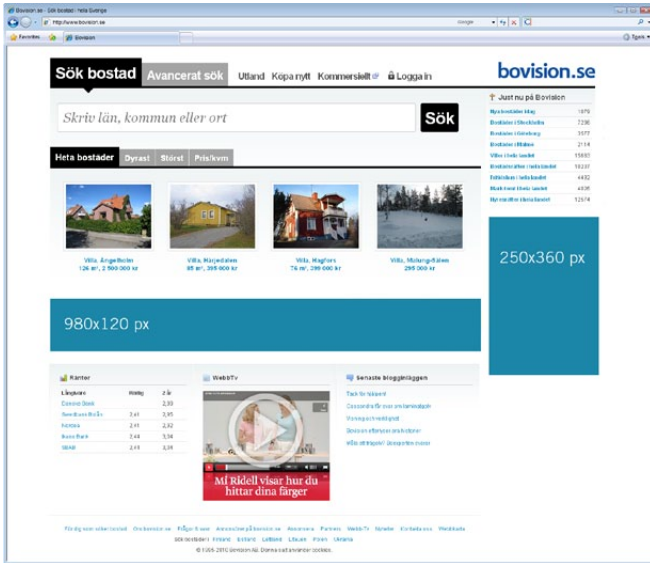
Bovision.se - Sök bostad i hela Sverige

http://www.bovision.se

Google

Favorites

Bovision

Sök bostad | Avancerat sök | Utland | Köpa nytt | Kommersiellt | Logga in

bovision.se

Just nu på Bovision

Skriv län, kommun eller ort

Sök

Heta bostäder | Dyrast | Störst | Pris/kvm

Villa, Ängelholm
126 m², 2 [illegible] kr

Villa, Härjedalen
85 m², 395 000 kr

Villa, Hagfors
76 m², 299 000 kr

Villa, Malung-Sälen
295 000 kr

250x360 px

980x120 px

Räntor

WebbTV

Senaste blogginläggen

Mi Ridell visar hur du hittar dina färger

© 1995-2010 Bovision AB.